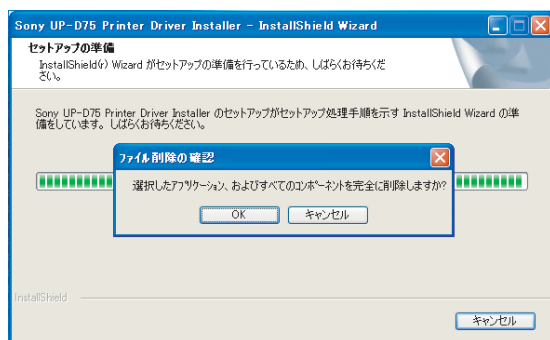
Sony UP-D75 Printer Driver Installer - InstallShield Wizard

セットアップの準備

InstallShield(r) Wizard がセットアップの準備を行っているため、しばらくお待ちください。

Sony UP-D75 Printer Driver Installer のセットアップがセットアップ処理手順を示す InstallShield Wizard の準備をしています。しばらくお待ちください。

ファイル削除の確認

選択したアプリケーション、およびすべてのコンポーネントを完全に削除しますか?

OK

キャンセル

InstallShield

キャンセル